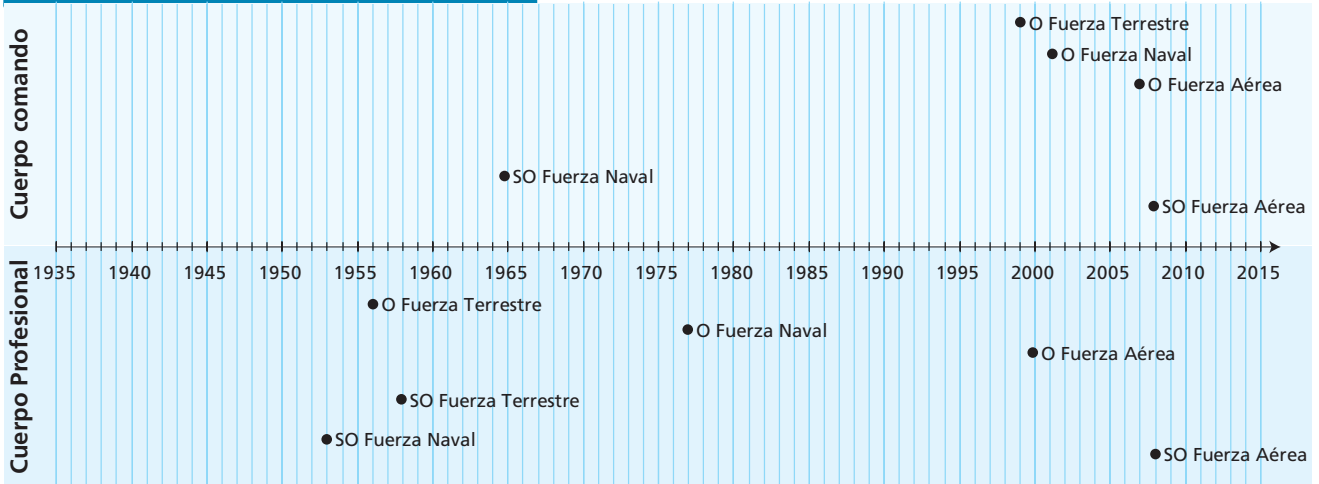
Cuerpo comando

O Fuerza Terrestre
O Fuerza Naval
O Fuerza Aérea
SO Fuerza Naval
SO Fuerza Aérea

1935 1940 1945 1950 1955 1960 1965 1970 1975 1980 1985 1990 1995 2000 2005 2010 2015

Cuerpo Profesional

O Fuerza Terrestre
O Fuerza Naval
O Fuerza Aérea
SO Fuerza Terrestre
SO Fuerza Naval
SO Fuerza Aérea